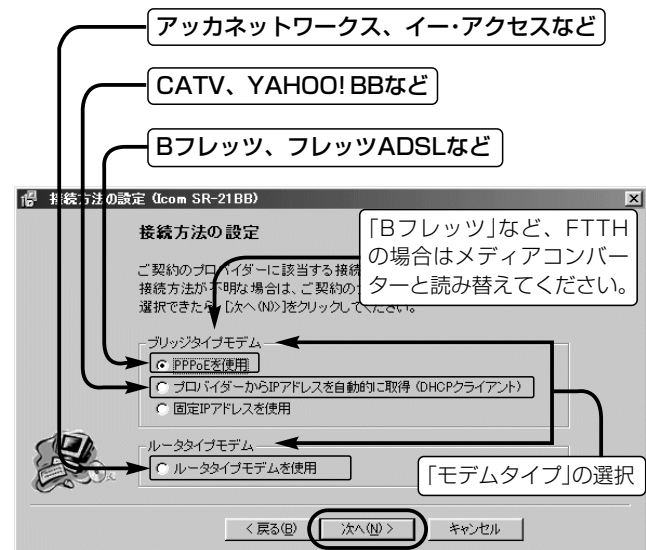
アッカネットワークス、イー・アクセスなど

CATV、YAHOO! BBなど

Bフレッツ、フレッツADSLなど

接続方法の設定 (Icom SR-21BB)

接続方法の設定

「Bフレッツ」など、FTTHの場合はメディアコンバーターと読み替えてください。

ご契約のプロバイダーに該当する接続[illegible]
接続方法が不明な場合は、ご契約の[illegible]
選択できたら[次へ(N)>]をクリックしてください。

ブリッジタイプモデム
PPPoEを使用
プロバイダーからIPアドレスを自動的に取得 (DHCPクライアント)
固定IPアドレスを使用

ルータタイプモデム
ルータタイプモデムを使用

「モデムタイプ」の選択

< 戻る(B) 次へ(N) > キャンセル